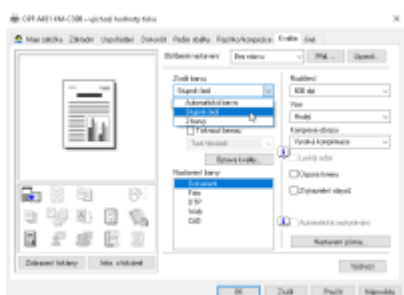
CPF A451 KM-C308 - výchozí hodnoty tisku

Moje záložka | Základní | Uspořádání | Dokončit | Razítko stránky | Razítko/kompozice | Kvalita | Jiné

Oblíbené nastavení | Bez názvu | Přid... | Upravit...

Zvolit barvu
Stupně šedi
Automatická barva
Stupně šedi
Barva
Tisknout barvou
Úprava kvality...

Nastavení barvy
Dokument
Foto
DTP
Web
CAD

Rozlišení
600 dpi
Vzor
Hrubý
Komprese obrazu
Vysoká komprese
Lesklý režim
Úspora toneru
Zvýraznění okrajů
Automatické zachytávání
Nastavení písma...

Zobrazení tiskárny | Info. o tiskárně

Výchozí

OK | Zrušit | Použít | Nápověda